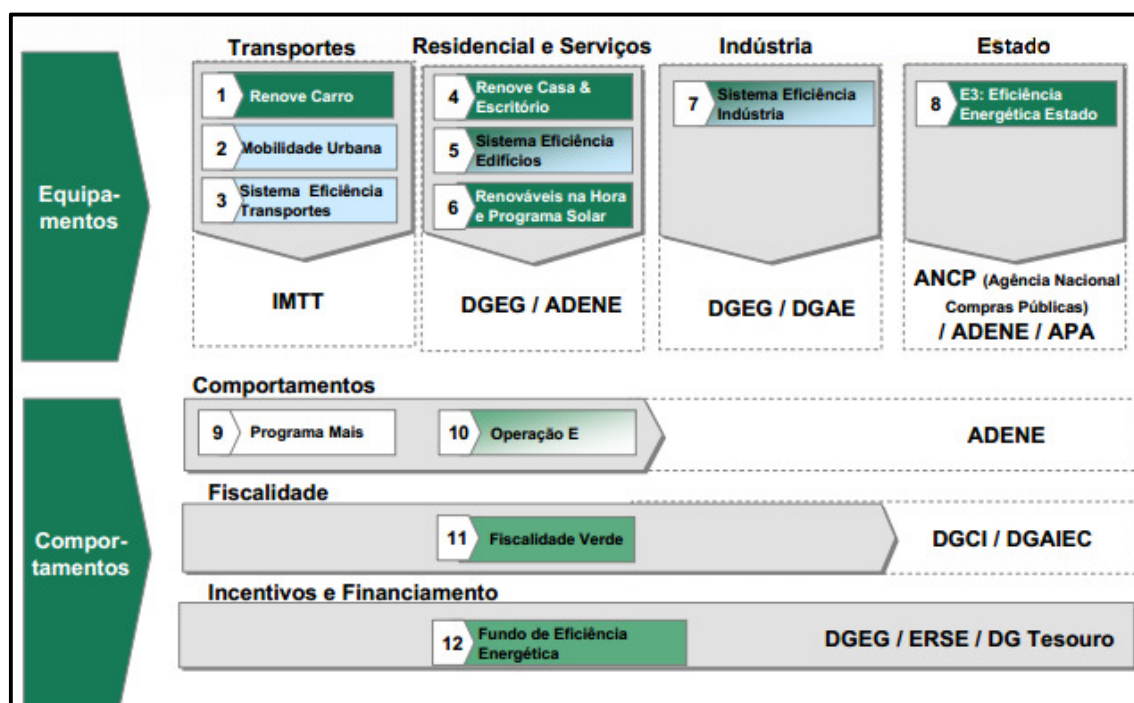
Equipamentos

Transportes

1 Renove Carro

2 Mobilidade Urbana

3 Sistema Eficiência Transportes

IMTT

Residencial e Serviços

4 Renove Casa & Escritório

5 Sistema Eficiência Edifícios

6 Renováveis na Hora e Programa Solar

DGEG / ADENE

Indústria

7 Sistema Eficiência Indústria

DGEG / DGAE

Estado

8 E3: Eficiência Energética Estado

ANCP (Agência Nacional Compras Públicas) / ADENE / APA

Comportamentos

Comportamentos

9 Programa Mais

10 Operação E

ADENE

Fiscalidade

11 Fiscalidade Verde

DGCI / DGAIEC

Incentivos e Financiamento

12 Fundo de Eficiência Energética

DGEG / ERSE / DG Tesouro